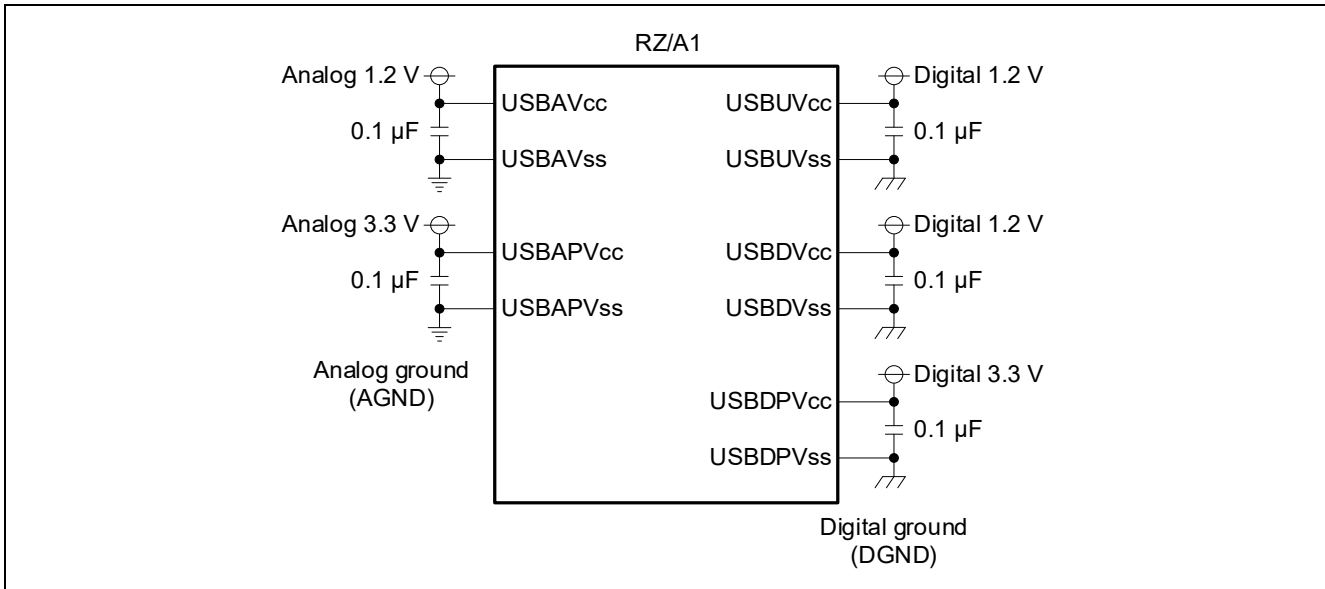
RZ/A1

Analog 1.2 V
0.1 µF
USBAVcc
USBAVss

Analog 3.3 V
0.1 µF
USBAPVcc
USBAPVss

Analog ground
(AGND)

Digital 1.2 V
USBUVcc
0.1 µF
USBUVss

Digital 1.2 V
USBDVcc
0.1 µF
USBDVss

Digital 3.3 V
USBDPVcc
0.1 µF
USBDPVss

Digital ground
(DGND)